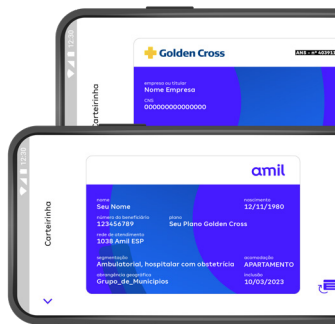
12:30

Carteirinha

Golden Cross

ANS - nº 40391

empresa ou titular
Nome Empresa
CNS
000000000000000

12:30

Carteirinha

amil

nome
Seu Nome

nascimento
12/11/1980

número do beneficiário
123456789

plano
Seu Plano Golden Cross

rede de atendimento
1038 Amil ESP

segmentação
Ambulatorial, hospitalar com obstetrícia

acomodação
APARTAMENTO

abrangência geográfica
Grupo_de_Municipios

inclusão
10/03/2023